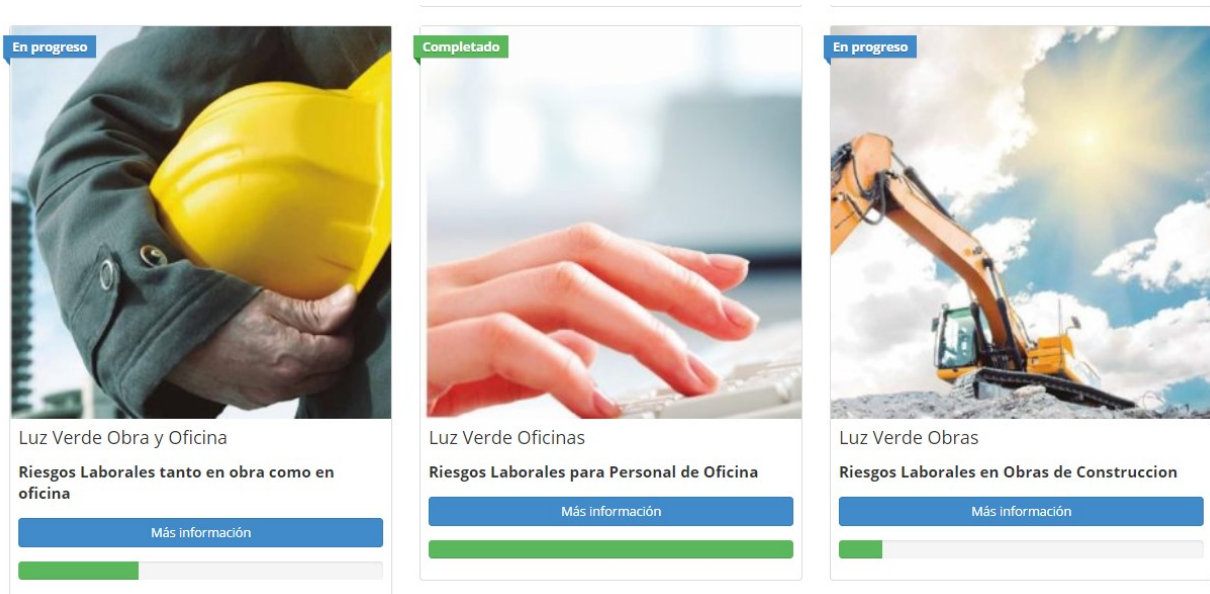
En progreso

Luz Verde Obra y Oficina

Riesgos Laborales tanto en obra como en oficina

Más información

Completado

Luz Verde Oficinas

Riesgos Laborales para Personal de Oficina

Más información

En progreso

Luz Verde Obras

Riesgos Laborales en Obras de Construccion

Más información